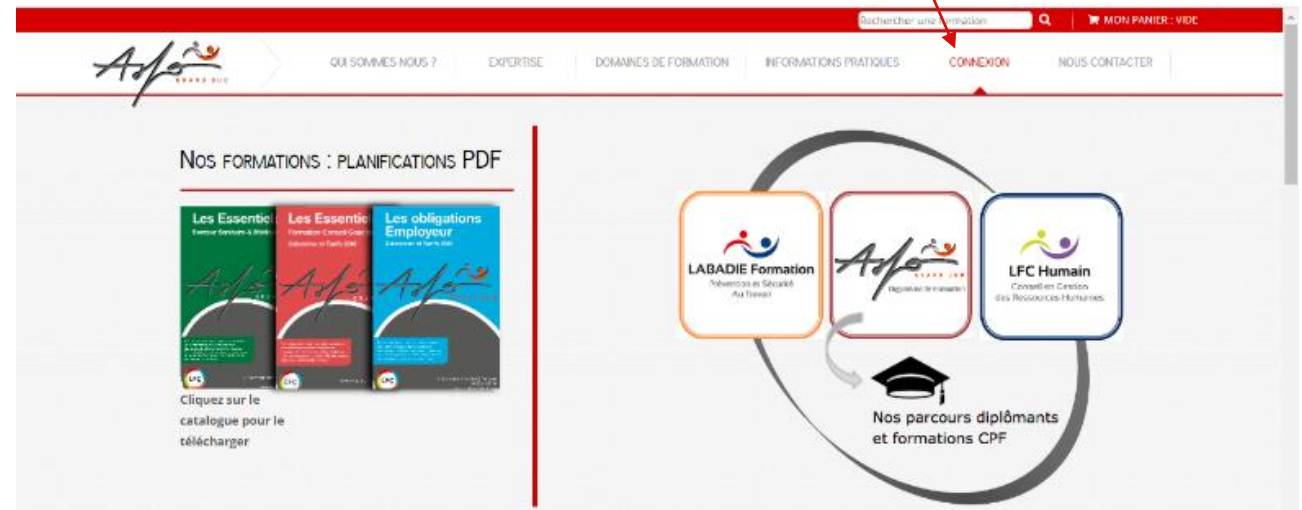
Rechercher une formation

MON PANIER : VIDE

Adfo GRAND SUD

QUI SOMMES NOUS ? | EXPERTISE | DOMAINES DE FORMATION | INFORMATIONS PRATIQUES | CONNEXION | NOUS CONTACTER

NOS FORMATIONS : PLANIFICATIONS PDF

Les Essentiel
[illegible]

Les Essentie
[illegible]

Les obligations Employeur
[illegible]

Cliquez sur le catalogue pour le télécharger

LABADIE Formation
Prévention et Sécurité Au Travail

Adfo
Organisme de formation

LFC Humain
Conseil en Gestion des Ressources Humaines

Nos parcours diplômants et formations CPF